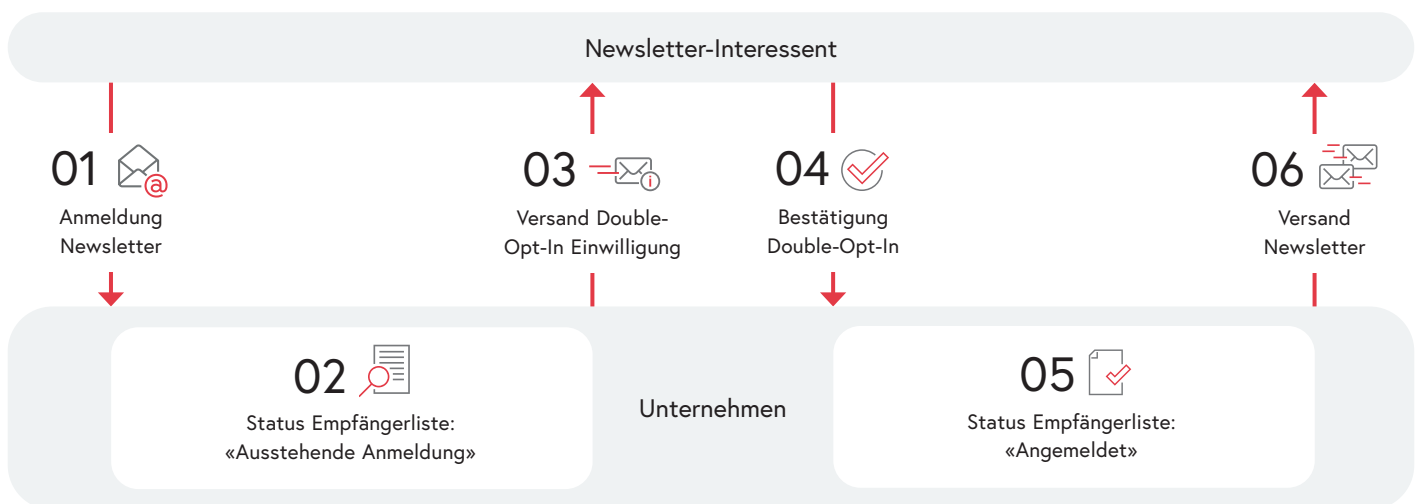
Newsletter-Interessent

01
Anmeldung Newsletter

03
Versand Double-Opt-In Einwilligung

04
Bestätigung Double-Opt-In

06
Versand Newsletter

02
Status Empfängerliste: «Ausstehende Anmeldung»

Unternehmen

05
Status Empfängerliste: «Angemeldet»